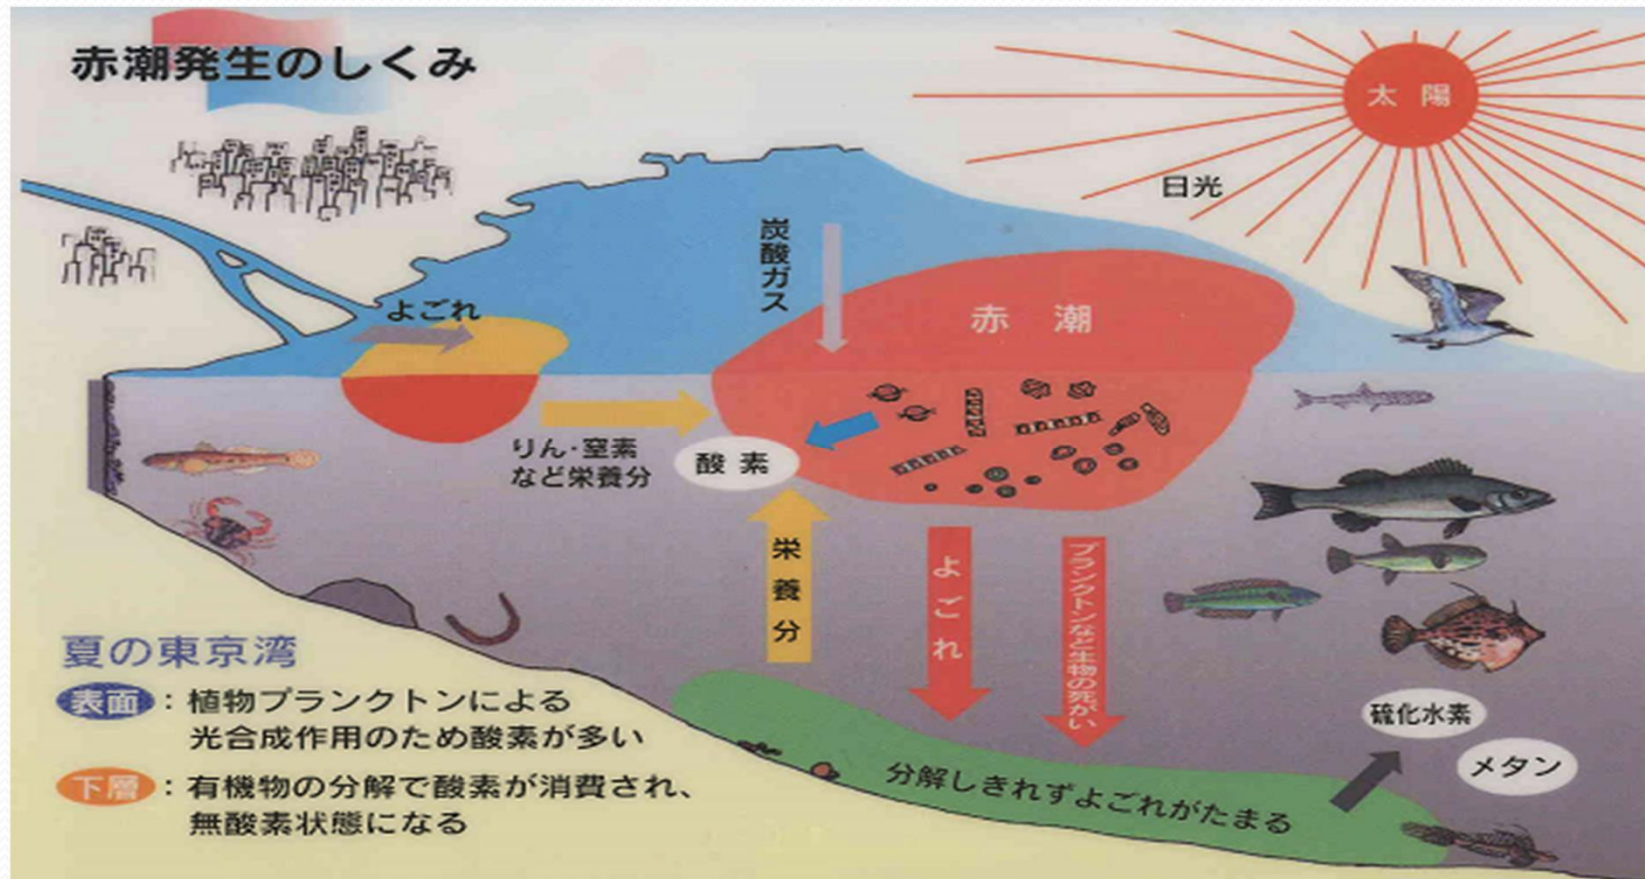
赤潮発生のしくみ

太陽

日光

炭酸ガス

赤潮

よごれ

りん・窒素など栄養分

酸素

栄養分

よごれ

プランクトンなど生物の死がい

硫化水素

メタン

分解しきれずよごれがたまる

夏の東京湾

表面：植物プランクトンによる光合成作用のため酸素が多い

下層：有機物の分解で酸素が消費され、無酸素状態になる